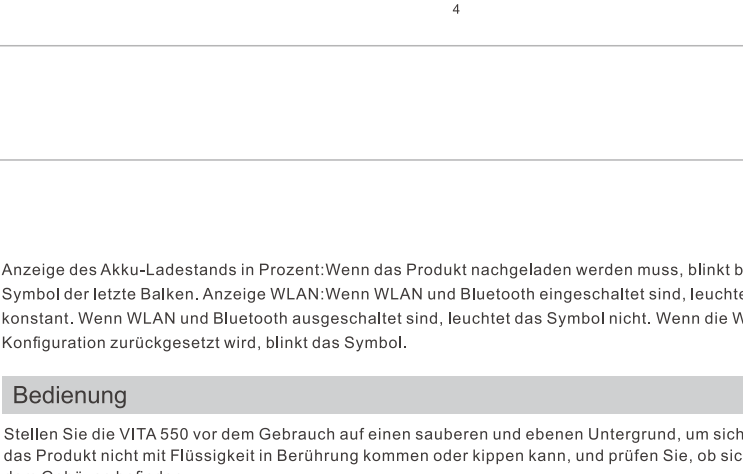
4

Anzeige des Akku-Ladestands in Prozent:Wenn das Produkt nachgeladen werden muss, blinkt b Symbol der letzte Balken. Anzeige WLAN:Wenn WLAN und Bluetooth eingeschaltet sind, leuchte konstant. Wenn WLAN und Bluetooth ausgeschaltet sind, leuchtet das Symbol nicht. Wenn die W Konfiguration zurückgesetzt wird, blinkt das Symbol.

Bedienung

Stellen Sie die VITA 550 vor dem Gebrauch auf einen sauberen und ebenen Untergrund, um sich das Produkt nicht mit Flüssigkeit in Berührung kommen oder kippen kann, und prüfen Sie, ob sic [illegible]